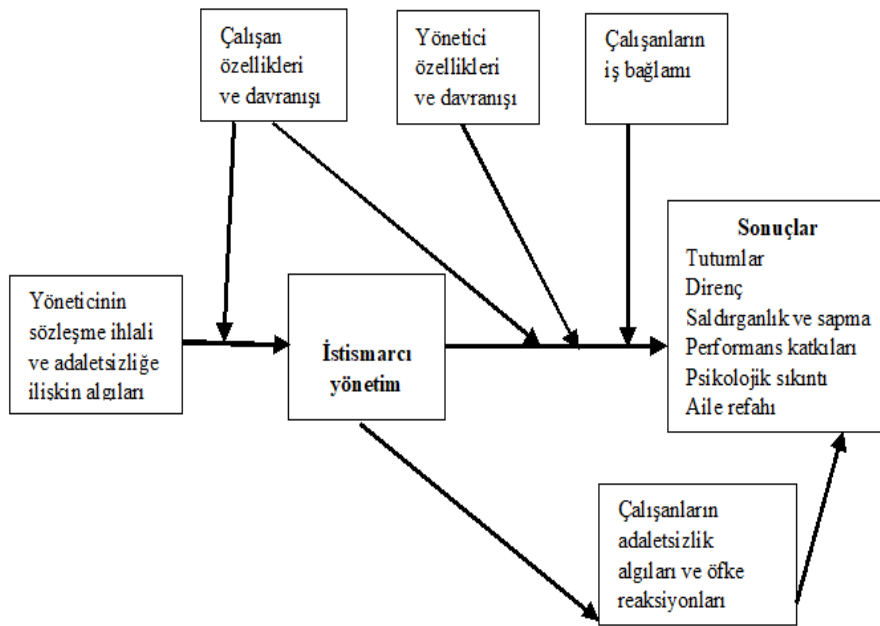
Çalışan özellikleri ve davranışı

Yönetici özellikleri ve davranışı

Çalışanların iş bağlamı

Yöneticinin sözleşme ihlali ve adaletsizliğe ilişkin algıları

İstismarcı yönetim

Sonuçlar
Tutumlar
Direnç
Saldırganlık ve sapma
Performans katkıları
Psikolojik sıkıntı
Aile refahı

Çalışanların adaletsizlik algıları ve öfke reaksiyonları